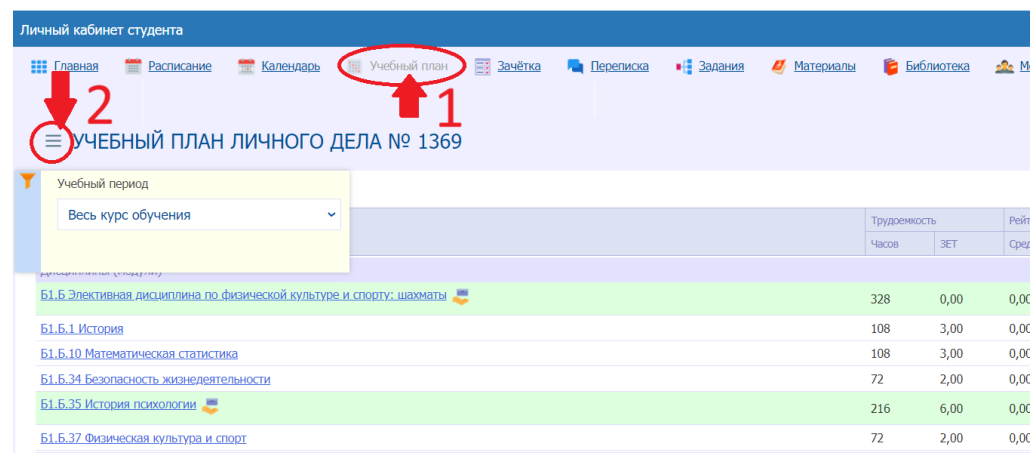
Личный кабинет студента

Главная Расписание Календарь Учебный план Зачётка Переписка Задания Материалы Библиотека М

2 1

УЧЕБНЫЙ ПЛАН ЛИЧНОГО ДЕЛА № 1369

Учебный период

Весь курс обучения

| | Трудоемкость | | Рейт |
|---|---|---|---|
| | Часов | ЗЕТ | Сред |
| Дисциплины (модули) | | | |
| Б1.Б Элективная дисциплина по физической культуре и спорту: шахматы | 328 | 0,00 | 0,00 |
| Б1.Б.1 История | 108 | 3,00 | 0,00 |
| Б1.Б.10 Математическая статистика | 108 | 3,00 | 0,00 |
| Б1.Б.34 Безопасность жизнедеятельности | 72 | 2,00 | 0,00 |
| Б1.Б.35 История психологии | 216 | 6,00 | 0,00 |
| Б1.Б.37 Физическая культура и спорт | 72 | 2,00 | 0,00 |